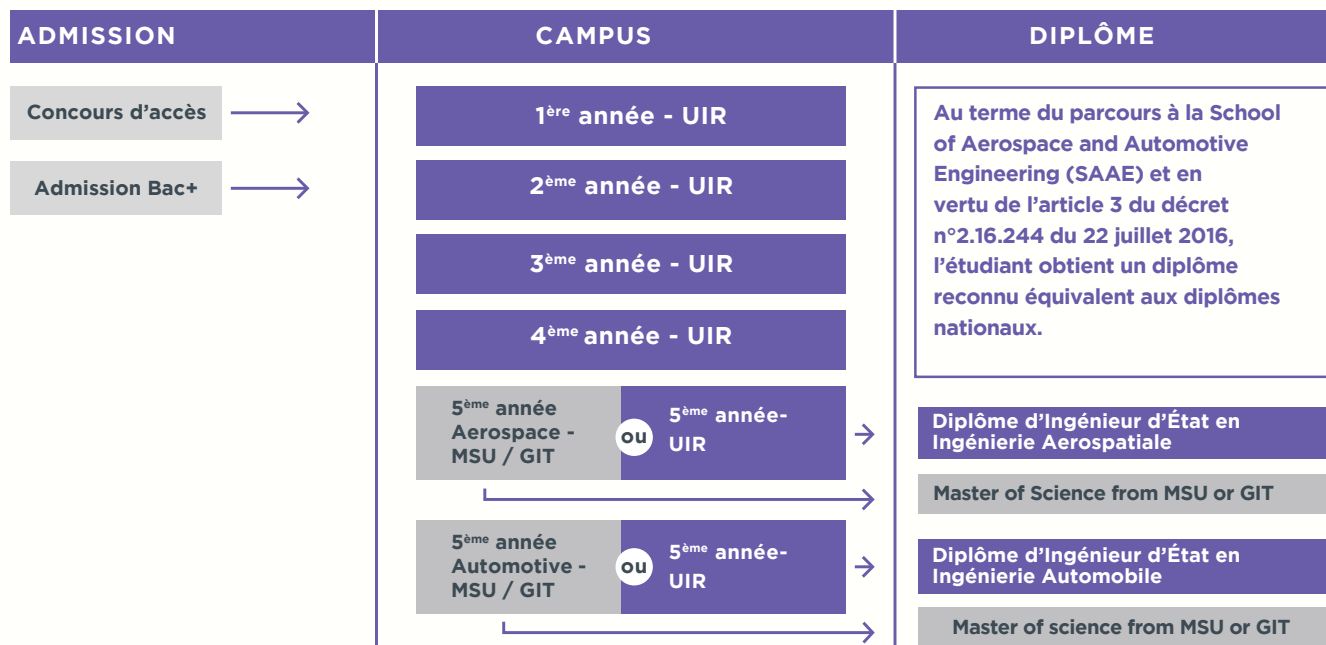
ADMISSION

Concours d'accès

Admission Bac+

CAMPUS

$1^{ère}$ année - UIR

$2^{ème}$ année - UIR

$3^{ème}$ année - UIR

$4^{ème}$ année - UIR

$5^{ème}$ année Aerospace - MSU / GIT

ou

$5^{ème}$ année- UIR

$5^{ème}$ année Automotive - MSU / GIT

ou

$5^{ème}$ année- UIR

DIPLÔME

Au terme du parcours à la School of Aerospace and Automotive Engineering (SAAE) et en vertu de l'article 3 du décret n°2.16.244 du 22 juillet 2016, l'étudiant obtient un diplôme reconnu équivalent aux diplômes nationaux.

Diplôme d'Ingénieur d'État en Ingénierie Aerospatiale

Master of Science from MSU or GIT

Diplôme d'Ingénieur d'État en Ingénierie Automobile

Master of science from MSU or GIT